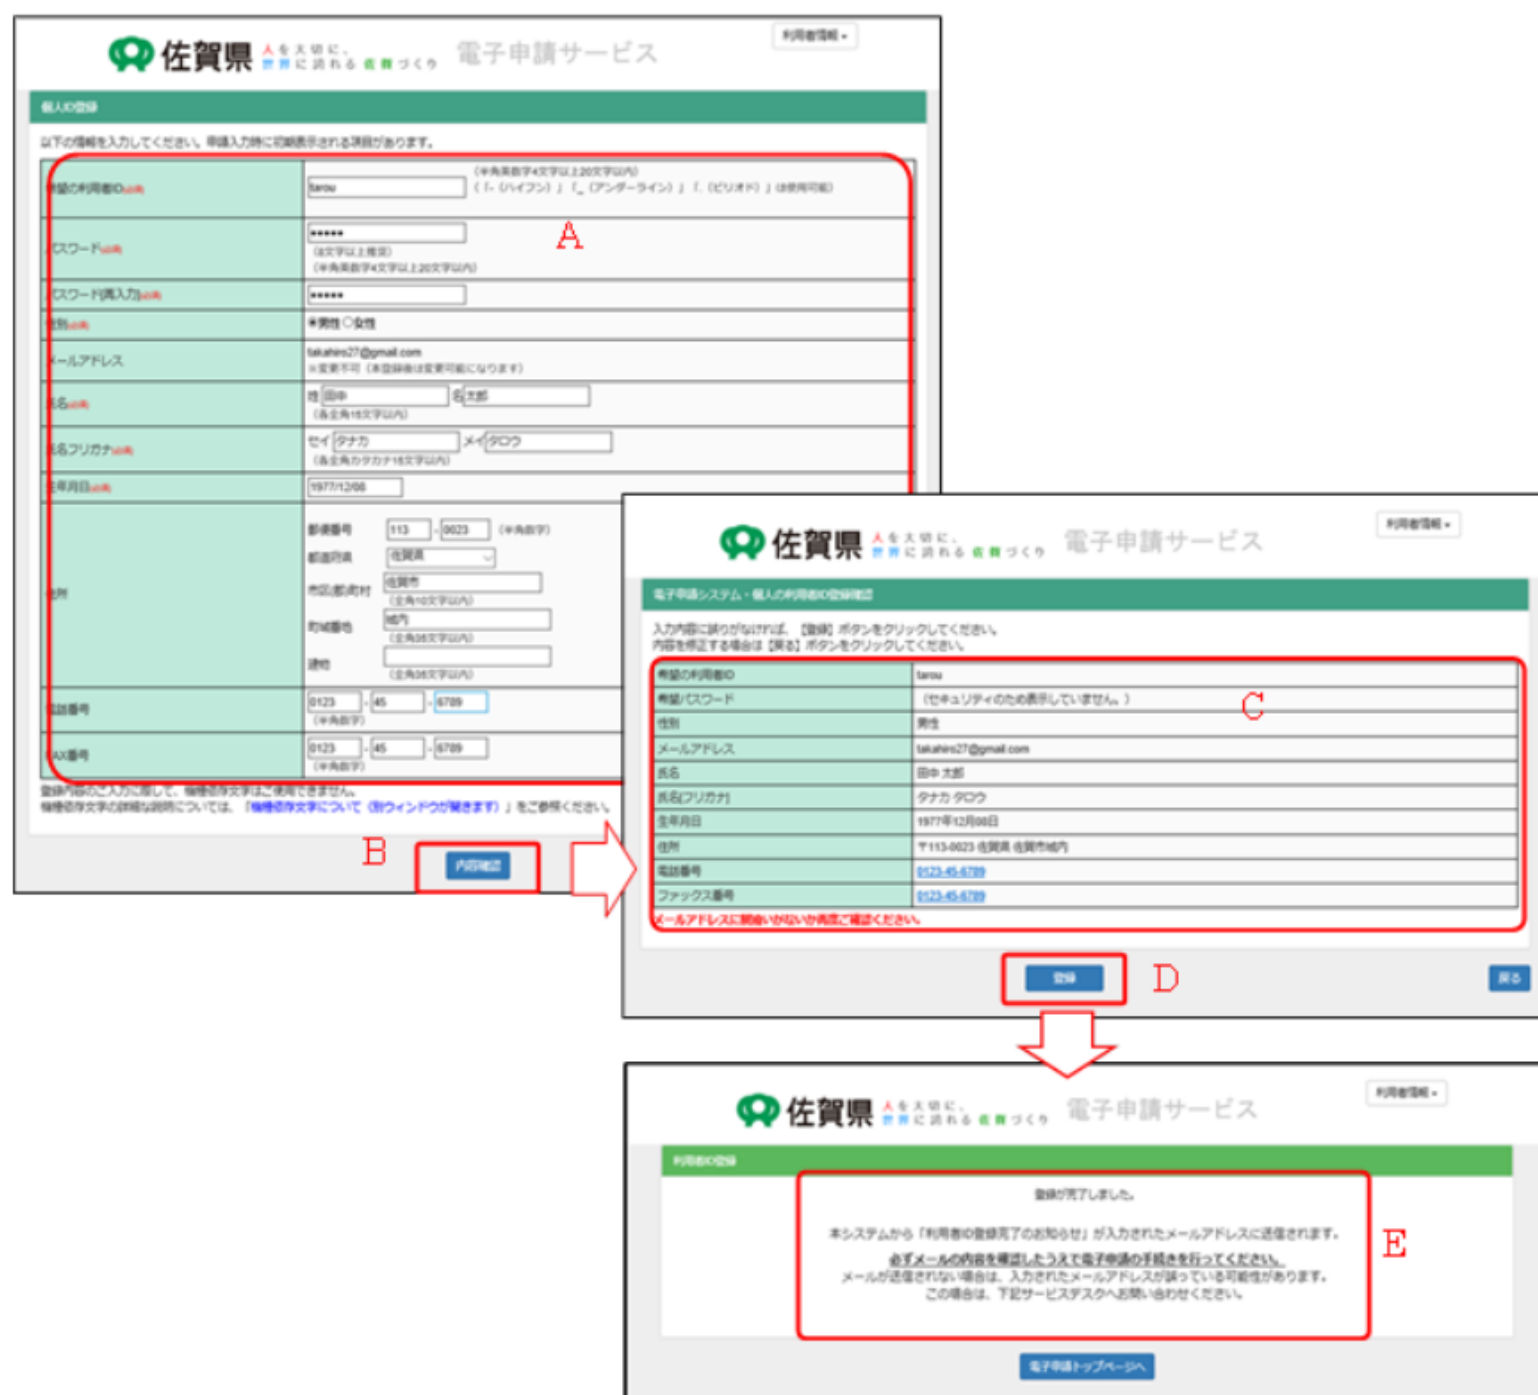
佐賀県 人を大切に、世界に誇れる佐賀づくり 電子申請サービス

利用者情報

個人ID登録

以下の情報を入力してください。申請入力時に初期表示される項目があります。

| | |
|---|---|
| 希望の利用者ID 必須 | tarou （半角英数字4文字以上20文字以内）（「-（ハイフン）」「_（アンダーライン）」「.（ピリオド）」は使用可能） |
| パスワード 必須 | ●●●●● （8文字以上推奨）（半角英数字4文字以上20文字以内） |
| パスワード(再入力) 必須 | ●●●●● |
| 性別 必須 | ●男性 ○女性 |
| メールアドレス | takahiro27@gmail.com ※変更不可（本登録後は変更可能になります） |
| 氏名 必須 | 姓 田中 名 太郎 （各全角16文字以内） |
| 氏名フリガナ 必須 | セイ タナカ メイ タロウ （各全角カタカナ16文字以内） |
| 生年月日 必須 | 1977/12/08 |
| 住所 | 郵便番号 113 - 0023 （半角数字） 都道府県 佐賀県 市区郡町村 佐賀市 （全角10文字以内） 町域番地 城内 （全角36文字以内） 建物 （全角36文字以内） |
| 電話番号 | 0123 - 45 - 6789 （半角数字） |
| FAX番号 | 0123 - 45 - 6789 （半角数字） |

登録内容のご入力に際して、機種依存文字はご使用できません。
機種依存文字の詳細な説明については、「機種依存文字について（別ウィンドウが開きます）」をご参照ください。

A

B

内容確認

佐賀県 人を大切に、世界に誇れる佐賀づくり 電子申請サービス

利用者情報

電子申請システム・個人の利用者ID登録確認

入力内容に誤りがなければ、【登録】ボタンをクリックしてください。
内容を修正する場合は【戻る】ボタンをクリックしてください。

| | |
|---|---|
| 希望の利用者ID | tarou |
| 希望パスワード | （セキュリティのため表示していません。） |
| 性別 | 男性 |
| メールアドレス | takahiro27@gmail.com |
| 氏名 | 田中 太郎 |
| 氏名(フリガナ) | タナカ タロウ |
| 生年月日 | 1977年12月08日 |
| 住所 | 〒113-0023 佐賀県 佐賀市城内 |
| 電話番号 | 0123-45-6789 |
| ファックス番号 | 0123-45-6789 |

メールアドレスに間違いがないか再度ご確認ください。

C

登録

D

戻る

佐賀県 人を大切に、世界に誇れる佐賀づくり 電子申請サービス

利用者情報

利用者ID登録

登録が完了しました。

本システムから「利用者ID登録完了のお知らせ」が入力されたメールアドレスに送信されます。
必ずメールの内容を確認したうえで電子申請の手続きを行ってください。
メールが送信されない場合は、入力されたメールアドレスが誤っている可能性があります。
この場合は、下記サービスデスクへお問い合わせください。

E

電子申請トップページへ